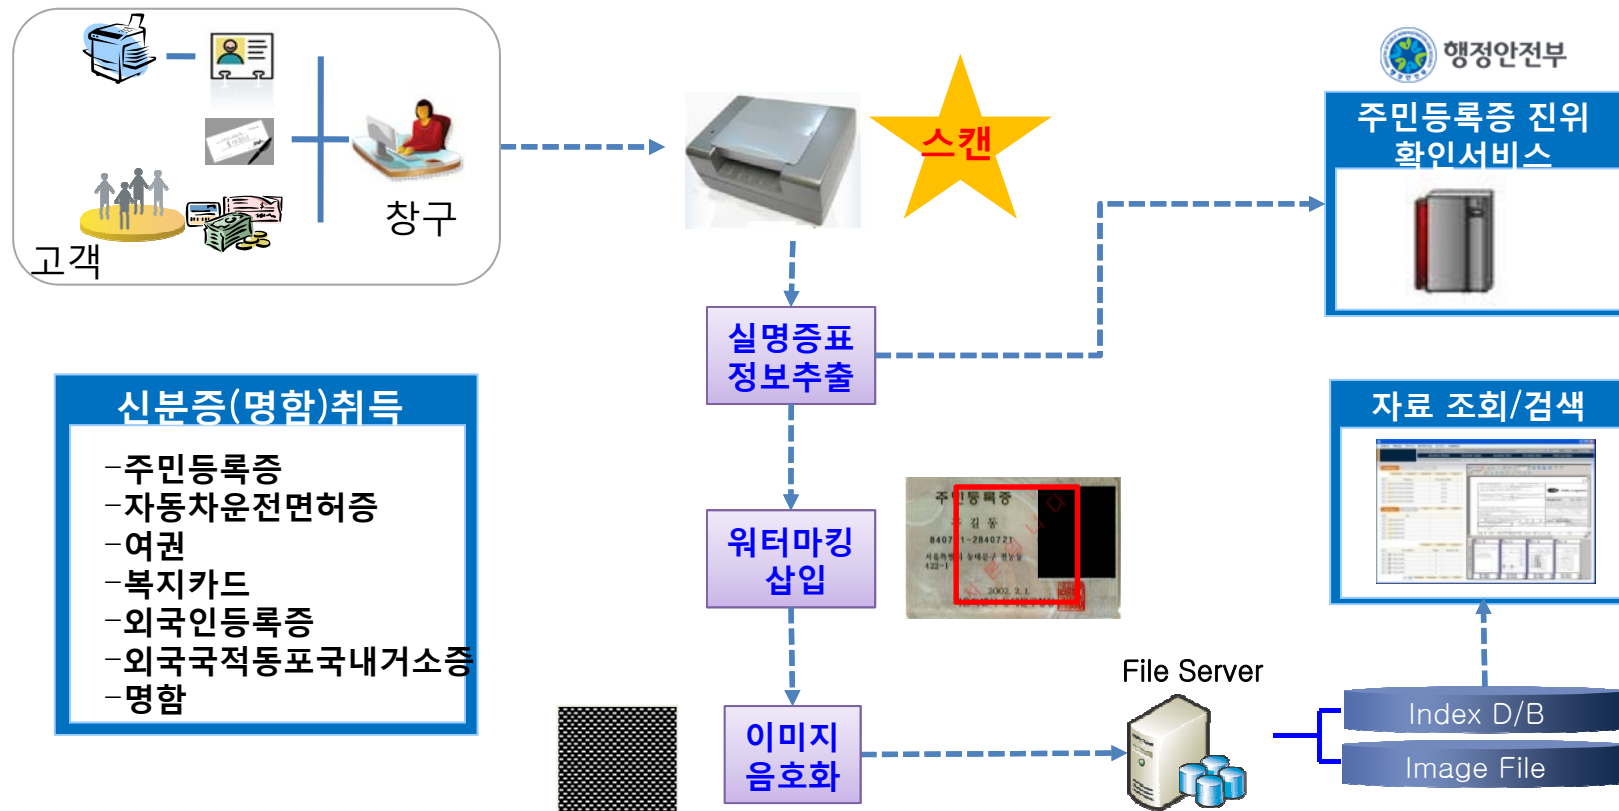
고객

창구

스캔

행정안전부

주민등록증 진위 확인서비스

실명증표 정보추출

신분증(명함)취득

-주민등록증
-자동차운전면허증
-여권
-복지카드
-외국인등록증
-외국국적동포국내거소증
-명함

워터마킹 삽입

주민등록증
김 동
840 1-2840721
2002. 2. 1.

자료 조회/검색

File Server

이미지 암호화

Index D/B

Image File